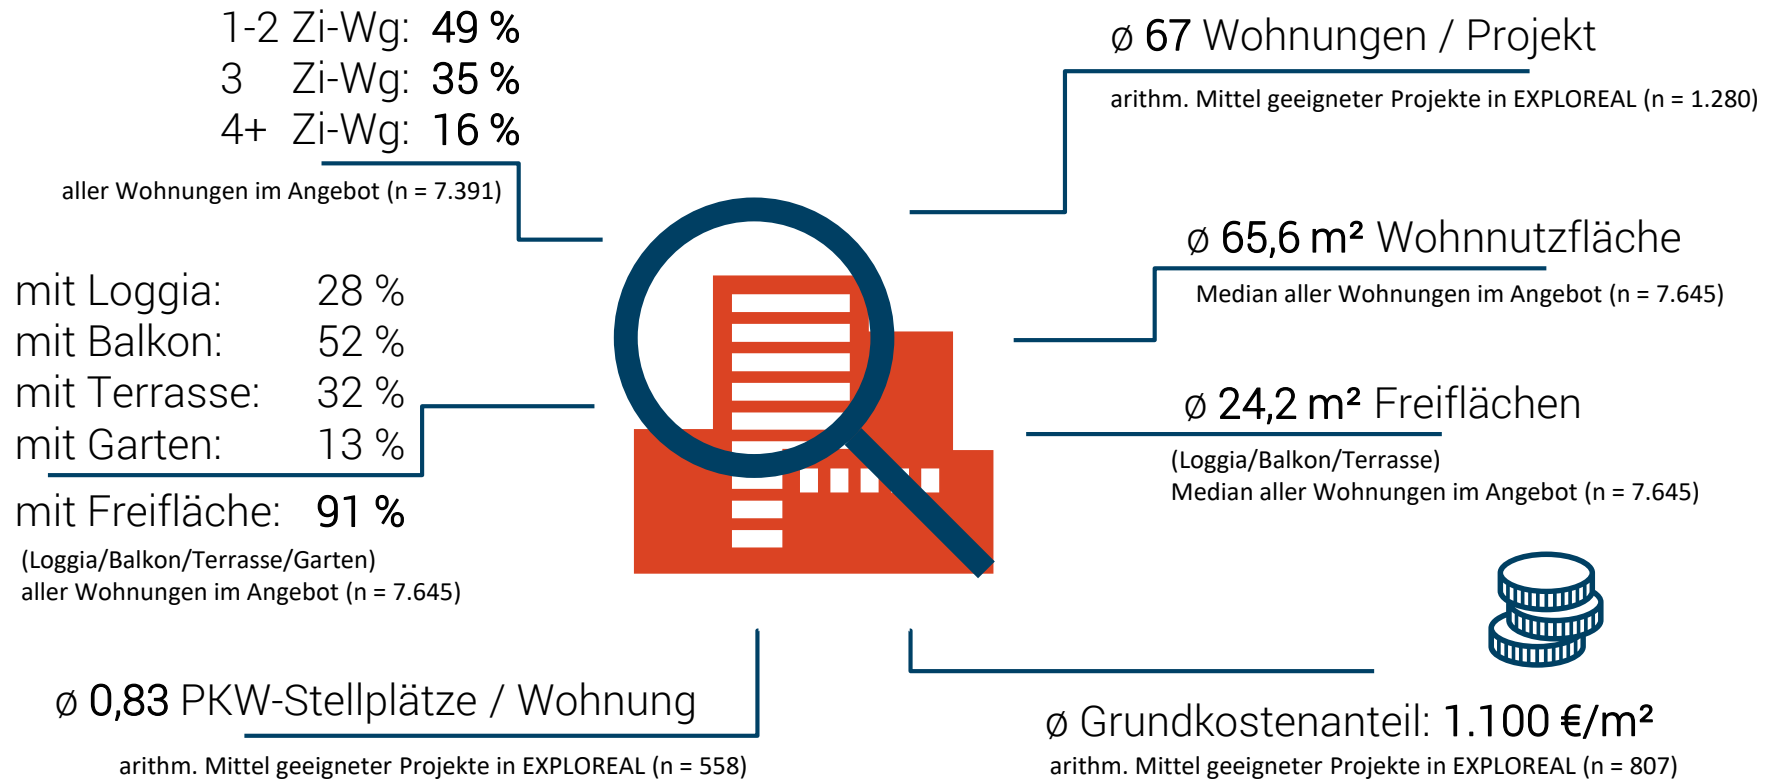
1-2 Zi-Wg: 49 %
3 Zi-Wg: 35 %
4+ Zi-Wg: 16 %

aller Wohnungen im Angebot (n = 7.391)

ø 67 Wohnungen / Projekt

arithm. Mittel geeigneter Projekte in EXPLOREAL (n = 1.280)

ø 65,6 m² Wohnnutzfläche

Median aller Wohnungen im Angebot (n = 7.645)

mit Loggia: 28 %
mit Balkon: 52 %
mit Terrasse: 32 %
mit Garten: 13 %

mit Freifläche: 91 %

(Loggia/Balkon/Terrasse/Garten)
aller Wohnungen im Angebot (n = 7.645)

ø 24,2 m² Freiflächen

(Loggia/Balkon/Terrasse)
Median aller Wohnungen im Angebot (n = 7.645)

ø 0,83 PKW-Stellplätze / Wohnung

arithm. Mittel geeigneter Projekte in EXPLOREAL (n = 558)

ø Grundkostenanteil: 1.100 €/m²

arithm. Mittel geeigneter Projekte in EXPLOREAL (n = 807)